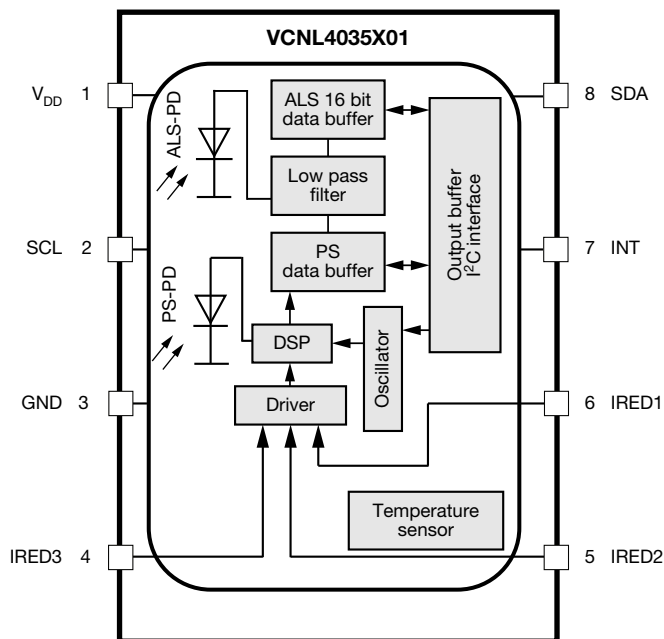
VCNL4035X01

$V_{DD}$ 1

SCL 2

GND 3

IRED3 4

ALS-PD

PS-PD

ALS 16 bit data buffer

Low pass filter

PS data buffer

DSP

Driver

Oscillator

Output buffer $I^2C$ interface

Temperature sensor

8 SDA

7 INT

6 IRED1

5 IRED2